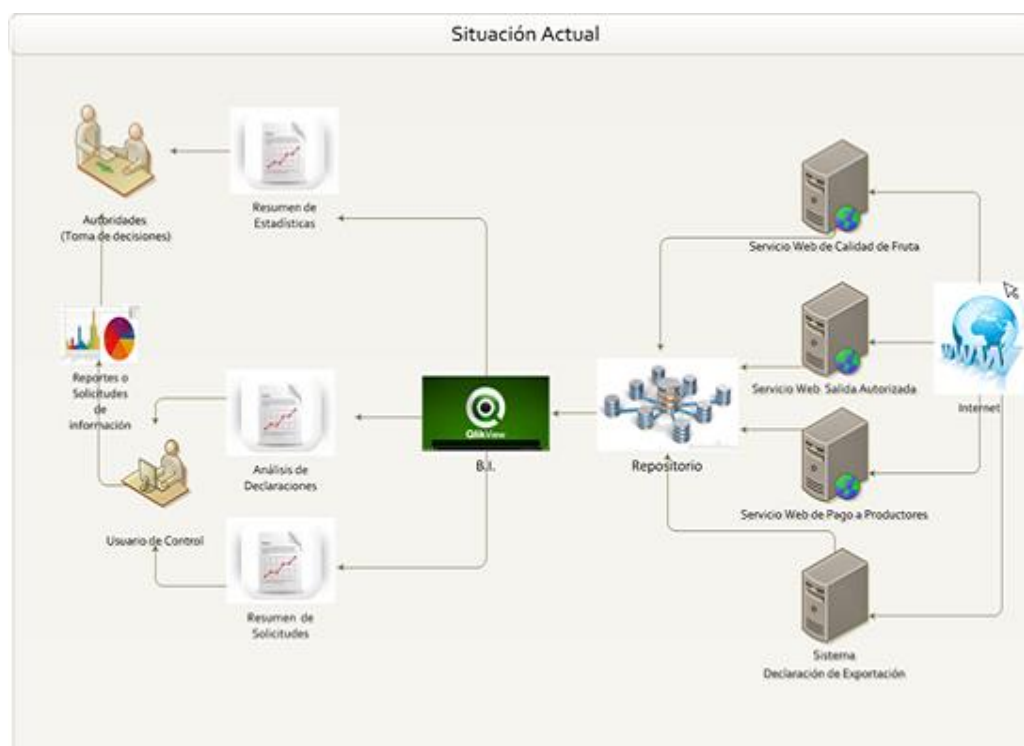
Situación Actual

Autoridades
(Toma de decisiones)

Resumen de
Estadísticas

Reportes o
Solicitudes
de
información

Análisis de
Declaraciones

Usuario de Control

Resumen de
Solicitudes

QlikView

B.I.

Repositorio

Servicio Web de Calidad de Fruta

Servicio Web Salida Autorizada

Servicio Web de Pago a Productores

Sistema
Declaración de Exportación

WWW

Internet